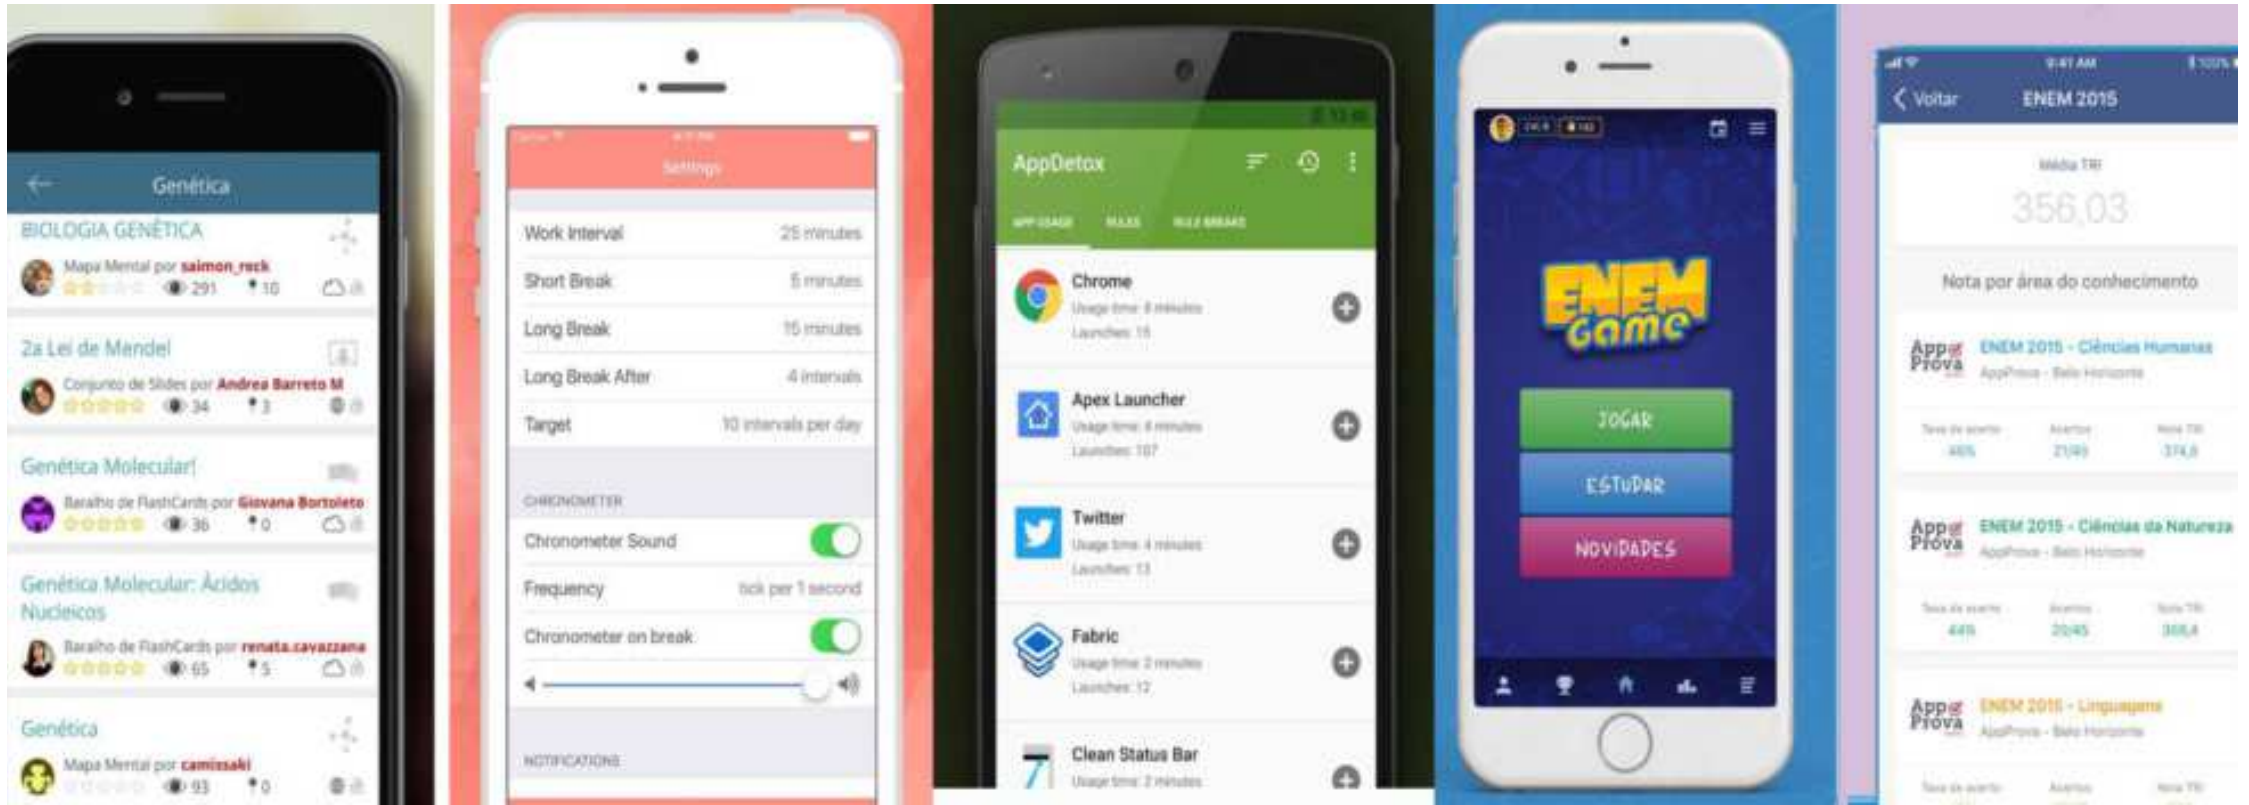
Genética

BIOLOGIA GENÉTICA
Mapa Mental por saimon_reck
291 10

2a Lei de Mendel
Conjunto de Slides por Andrea Barreto M
34 3

Genética Molecular!
Baralho de FlashCards por Giovana Bortoleto
36 0

Genética Molecular: Ácidos Nucleicos
Baralho de FlashCards por renata.cavazzana
65 5

Genética
Mapa Mental por camissaki
93 0

Settings

| Work Interval | 25 minutes |
|---|---|
| Short Break | 5 minutes |
| Long Break | 15 minutes |
| Long Break After | 4 intervals |
| Target | 10 intervals per day |

CHRONOMETER
Chronometer Sound
Frequency tick per 1 second
Chronometer on break

NOTIFICATIONS

AppDetox
APP USAGE RULES RULE BREAKS

Chrome
Usage time: 8 minutes
Launches: 15

Apex Launcher
Usage time: 8 minutes
Launches: 107

Twitter
Usage time: 4 minutes
Launches: 13

Fabric
Usage time: 2 minutes
Launches: 12

Clean Status Bar
Usage time: 2 minutes

ENEM Game
JOGAR
ESTUDAR
NOVIDADES

9:41 AM 100%
Voltar ENEM 2015
Média TRI
356,03
Nota por área do conhecimento

App Prova ENEM 2015 - Ciências Humanas
AppProva - Belo Horizonte
Taxa de acerto 46% Acertos 21/45 Nota TRI 374,6

App Prova ENEM 2015 - Ciências da Natureza
AppProva - Belo Horizonte
Taxa de acerto 44% Acertos 20/45 Nota TRI 308,4

App Prova ENEM 2015 - Linguagens
AppProva - Belo Horizonte
Taxa de acerto Acertos Nota TRI